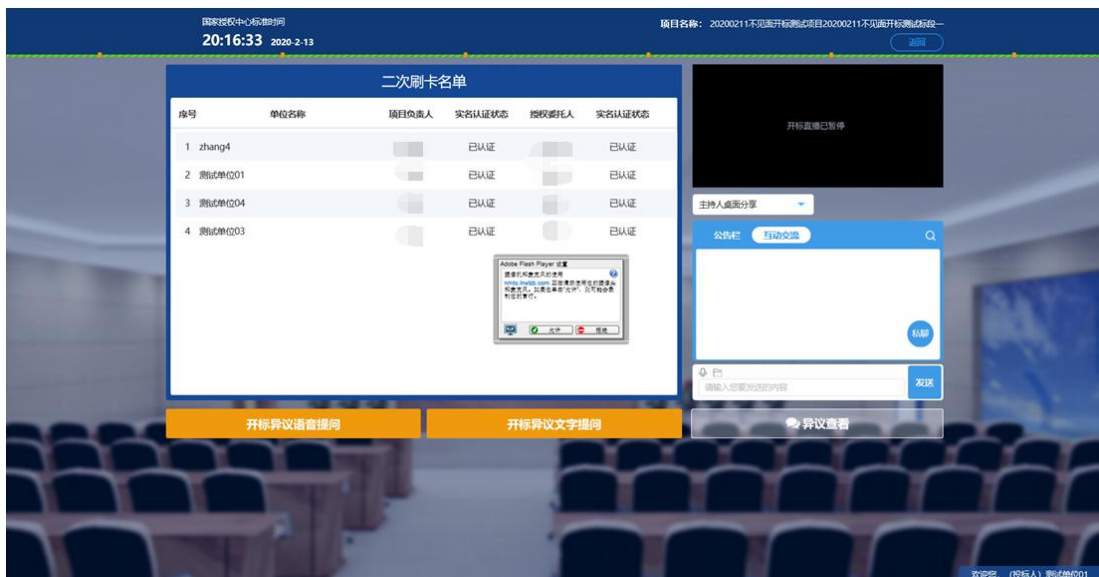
国家授权中心标准时间
20:16:33 2020-2-13

项目名称：20200211不见面开标测试项目20200211不见面开标测试标段一
返回

二次刷卡名单

| 序号 | 单位名称 | 项目负责人 | 实名认证状态 | 授权委托人 | 实名认证状态 |
|---|---|---|---|---|---|
| 1 | zhang4 | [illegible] | 已认证 | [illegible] | 已认证 |
| 2 | 测试单位01 | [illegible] | 已认证 | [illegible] | 已认证 |
| 3 | 测试单位04 | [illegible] | 已认证 | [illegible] | 已认证 |
| 4 | 测试单位03 | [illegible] | 已认证 | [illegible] | 已认证 |

Adobe Flash Player 设置
摄像机和麦克风的使用
nmtx.lnwlzb.com 正在请求使用您的摄像头和麦克风。如果您单击"允许"，则可能会录制您的影像。
允许 拒绝

开标直播已暂停

主持人桌面分享

公告栏 互动交流

私聊

请输入您要发送的内容
发送

开标异议语音提问
开标异议文字提问
异议查看

欢迎您，(投标人) 测试单位01